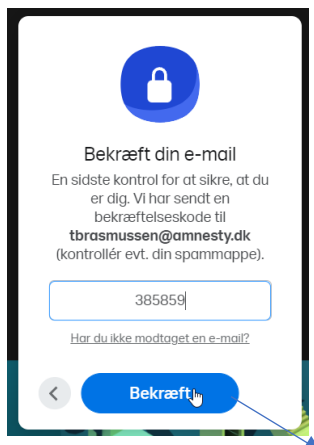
Bekræft din e-mail

En sidste kontrol for at sikre, at du er dig. Vi har sendt en bekræftelseskode til **tbrasmussen@amnesty.dk** (kontrollér evt. din spammappe).

385859

Har du ikke modtaget en e-mail?

<

Bekræft